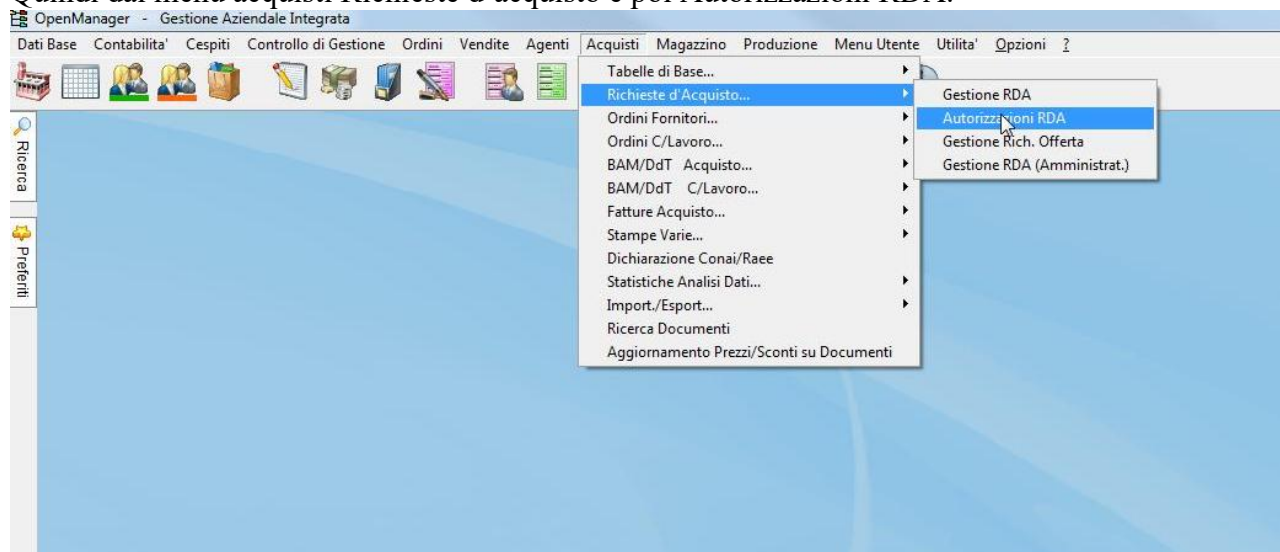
OpenManager - Gestione Aziendale Integrata

Dati Base Contabilita' Cespiti Controllo di Gestione Ordini Vendite Agenti Acquisti Magazzino Produzione Menu Utente Utilita' Opzioni ?

Ricerca

Preferiti

Tabelle di Base...
Richieste d'Acquisto...
Ordini Fornitori...
Ordini C/Lavoro...
BAM/DdT Acquisto...
BAM/DdT C/Lavoro...
Fatture Acquisto...
Stampe Varie...
Dichiarazione Conai/Raee
Statistiche Analisi Dati...
Import./Esport...
Ricerca Documenti
Aggiornamento Prezzi/Sconti su Documenti

Gestione RDA
Autorizzazioni RDA
Gestione Rich. Offerta
Gestione RDA (Amministrat.)